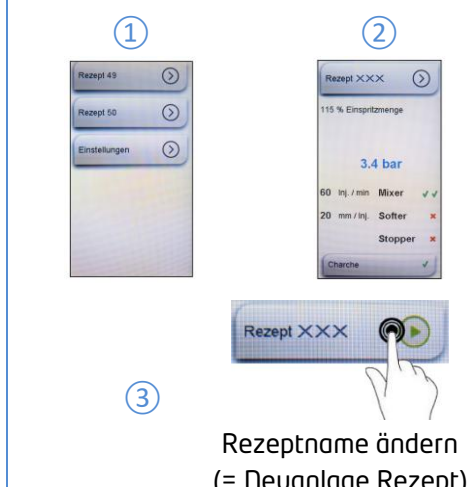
①

②

Rezept 49

Rezept 50

Einstellungen

Rezept XXX

115 % Einspritzmenge

3.4 bar

60 Inj. / min Mixer ✓✓

20 mm / Inj. Softer ×

Stopper ×

Charche ✓

Rezept XXX

③

Rezeptname ändern

(= Neuanlage Rezept)